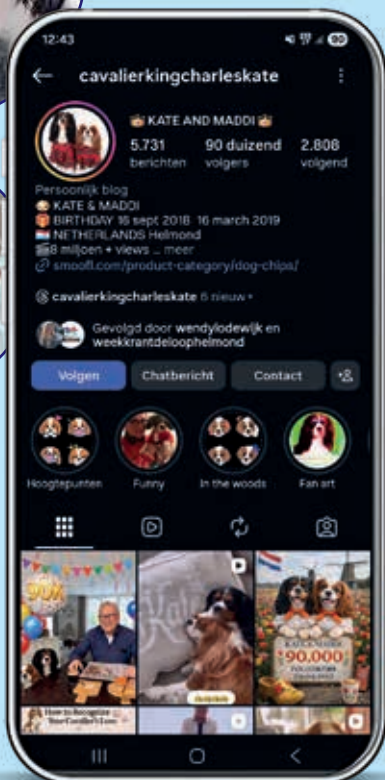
12:43

cavalierkingcharleskate

👑 KATE AND MADDI 👑

5.731 berichten
90 duizend volgers
2.808 volgend

Persoonlijk blog
🐶 KATE & MADDI
🎂 BIRTHDAY 16 sept 2018 16 march 2019
🇳🇱 NETHERLANDS Helmond
🎬8 miljoen + views ... meer
🔗 smoofl.com/product-category/dog-chips/

cavalierkingcharleskate 6 nieuw

Gevolgd door wendylodewijk en weekkrantdeloophelmond

Volgen
Chatbericht
Contact

Hoogtepunten
Funny
In the woods
Fan art

90K

$90.000

How to Recognize Your Cavalier's Love